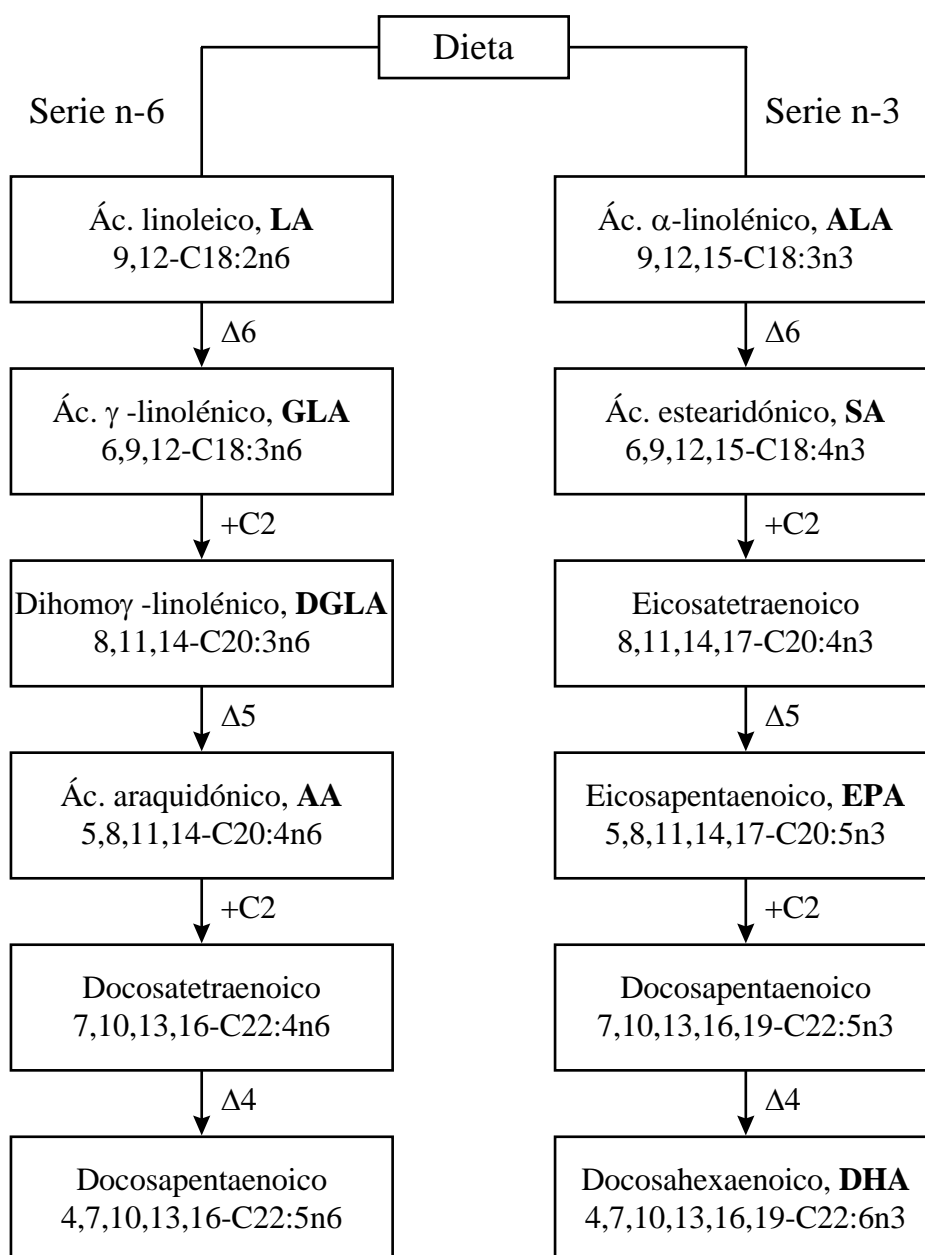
Dieta

Serie n-6

Ác. linoleico, **LA**
9,12-C18:2n6

$\Delta 6$

Ác. $\gamma$ -linolénico, **GLA**
6,9,12-C18:3n6

+C2

Dihomo$\gamma$ -linolénico, **DGLA**
8,11,14-C20:3n6

$\Delta 5$

Ác. araquidónico, **AA**
5,8,11,14-C20:4n6

+C2

Docosatetraenoico
7,10,13,16-C22:4n6

$\Delta 4$

Docosapentaenoico
4,7,10,13,16-C22:5n6

Serie n-3

Ác. $\alpha$-linolénico, **ALA**
9,12,15-C18:3n3

$\Delta 6$

Ác. estearidónico, **SA**
6,9,12,15-C18:4n3

+C2

Eicosatetraenoico
8,11,14,17-C20:4n3

$\Delta 5$

Eicosapentaenoico, **EPA**
5,8,11,14,17-C20:5n3

+C2

Docosapentaenoico
7,10,13,16,19-C22:5n3

$\Delta 4$

Docosahexaenoico, **DHA**
4,7,10,13,16,19-C22:6n3